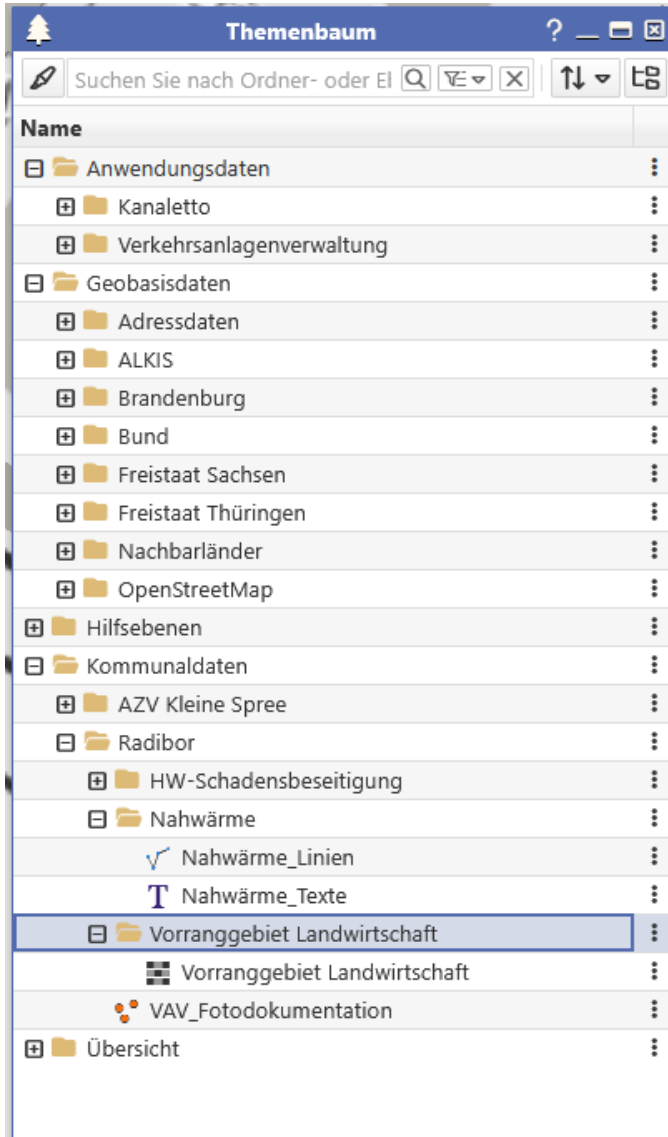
Themenbaum ?

Suchen Sie nach Ordner- oder El

Name

Anwendungsdaten
Kanaletto
Verkehrsanlagenverwaltung
Geobasisdaten
Adressdaten
ALKIS
Brandenburg
Bund
Freistaat Sachsen
Freistaat Thüringen
Nachbarländer
OpenStreetMap
Hilfsebenen
Kommunaldaten
AZV Kleine Spree
Radibor
HW-Schadensbeseitigung
Nahwärme
Nahwärme_Linien
Nahwärme_Texte
Vorranggebiet Landwirtschaft
Vorranggebiet Landwirtschaft
VAV_Fotodokumentation
Übersicht